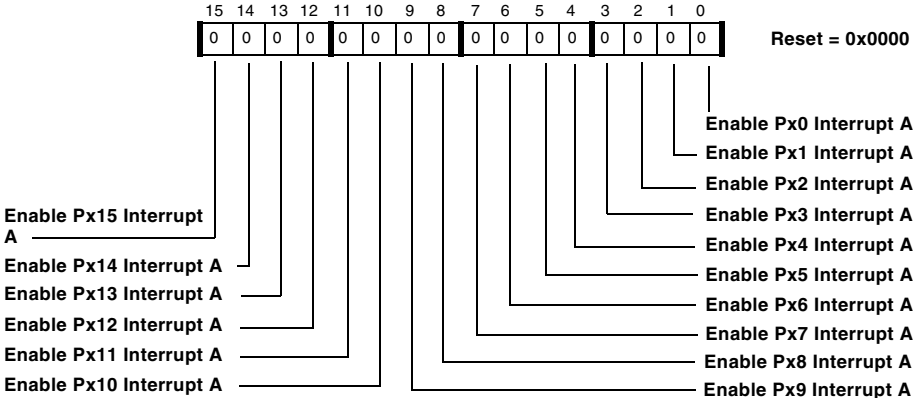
| 15 | 14 | 13 | 12 | 11 | 10 | 9 | 8 | 7 | 6 | 5 | 4 | 3 | 2 | 1 | 0 |
|---|---|---|---|---|---|---|---|---|---|---|---|---|---|---|---|
| 0 | 0 | 0 | 0 | 0 | 0 | 0 | 0 | 0 | 0 | 0 | 0 | 0 | 0 | 0 | 0 |

Reset = 0x0000

Enable Px0 Interrupt A
Enable Px1 Interrupt A
Enable Px2 Interrupt A
Enable Px3 Interrupt A
Enable Px4 Interrupt A
Enable Px5 Interrupt A
Enable Px6 Interrupt A
Enable Px7 Interrupt A
Enable Px8 Interrupt A
Enable Px9 Interrupt A

Enable Px15 Interrupt A
Enable Px14 Interrupt A
Enable Px13 Interrupt A
Enable Px12 Interrupt A
Enable Px11 Interrupt A
Enable Px10 Interrupt A